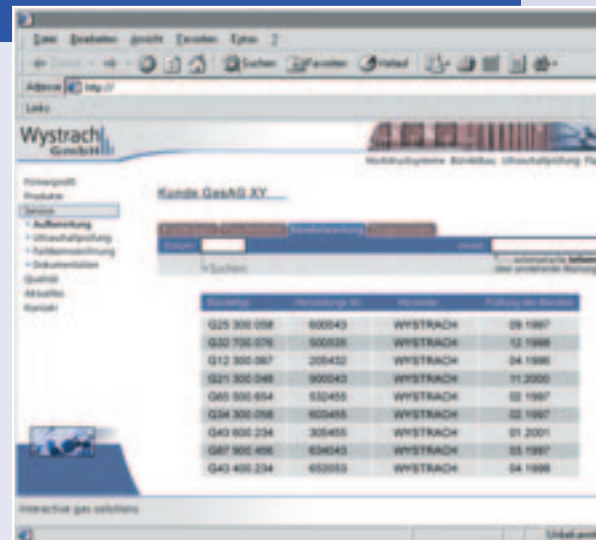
Datei Bearbeiten Ansicht Favoriten Extras ?

Suchen Favoriten Verlauf

Adresse http://

Links

Wystrach GmbH

Hochdrucksysteme Bündelbau Unterhaltsprüfung

Firmenprofil
Produkte
Service
• Aufbereitung
• Unterhaltsprüfung
• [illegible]
• Dokumentation
Qualität
Aktuelles
Kontakt

Kunde GasAG XY

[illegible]

Suchen

| Bündelnr. | Herstellungs-Nr. | Hersteller | Prüfung des Bündels |
|---|---|---|---|
| G25 300.058 | 600043 | WYSTRACH | 09.1997 |
| G32 700.076 | 500535 | WYSTRACH | 12.1998 |
| G12 300.067 | 205432 | WYSTRACH | 04.1996 |
| G21 300.048 | 300043 | WYSTRACH | 11.2000 |
| G65 300.654 | 532455 | WYSTRACH | 02.1997 |
| G34 300.058 | 603455 | WYSTRACH | 02.1997 |
| G40 600.234 | 305455 | WYSTRACH | 01.2001 |
| G87 900.456 | 634043 | WYSTRACH | 03.1997 |
| G43 400.234 | 652053 | WYSTRACH | 04.1998 |

interactive gas solutions

Unbekannt